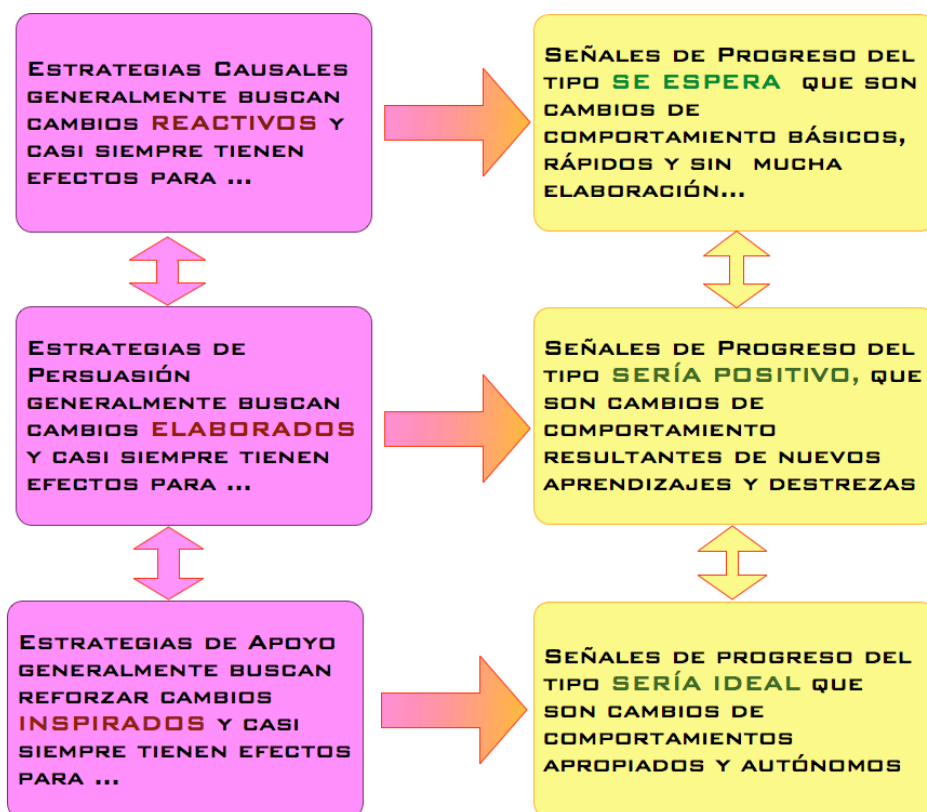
Estrategias Causales generalmente buscan cambios REACTIVOS y casi siempre tienen efectos para ...

Señales de Progreso del tipo SE ESPERA que son cambios de comportamiento básicos, rápidos y sin mucha elaboración...

Estrategias de Persuasión generalmente buscan cambios ELABORADOS y casi siempre tienen efectos para ...

Señales de Progreso del tipo SERÍA POSITIVO, que son cambios de comportamiento resultantes de nuevos aprendizajes y destrezas

Estrategias de Apoyo generalmente buscan reforzar cambios INSPIRADOS y casi siempre tienen efectos para ...

Señales de progreso del tipo SERÍA IDEAL que son cambios de comportamientos apropiados y autónomos